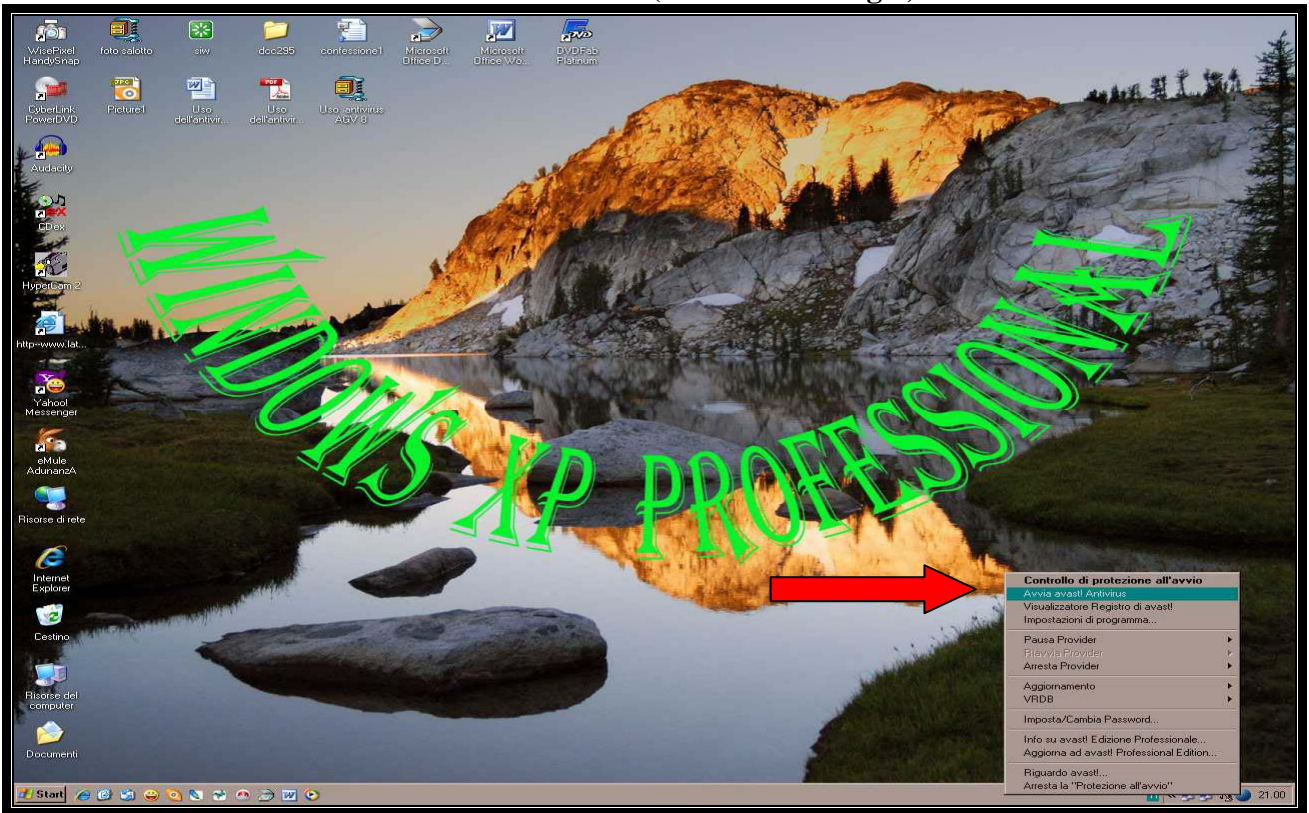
WisePixel HandySnap

foto salotto

siw

dcc295

confessione1

Microsoft Office D...

Microsoft Office Wo...

DVDFab Platinum

CyberLink PowerDVD

Picture1

Uso dell'antivir...

Uso dell'antivir...

Uso antivirus AGV 8

Audacity

CDex

HyperCam 2

http--www.lat...

Yahoo! Messenger

eMule AdunanzA

Risorse di rete

Internet Explorer

Cestino

Risorse del computer

Documenti

WINDOWS XP PROFESSIONAL

Controllo di protezione all'avvio
Avvia avast! Antivirus
Visualizzatore Registro di avast!
Impostazioni di programma...
Pausa Provider
Riavvia Provider
Arresta Provider
Aggiornamento
VRDB
Imposta/Cambia Password...
Info su avast! Edizione Professionale...
Aggiorna ad avast! Professional Edition...
Riguardo avast!...
Arresta la "Protezione all'avvio"

Start

21.00